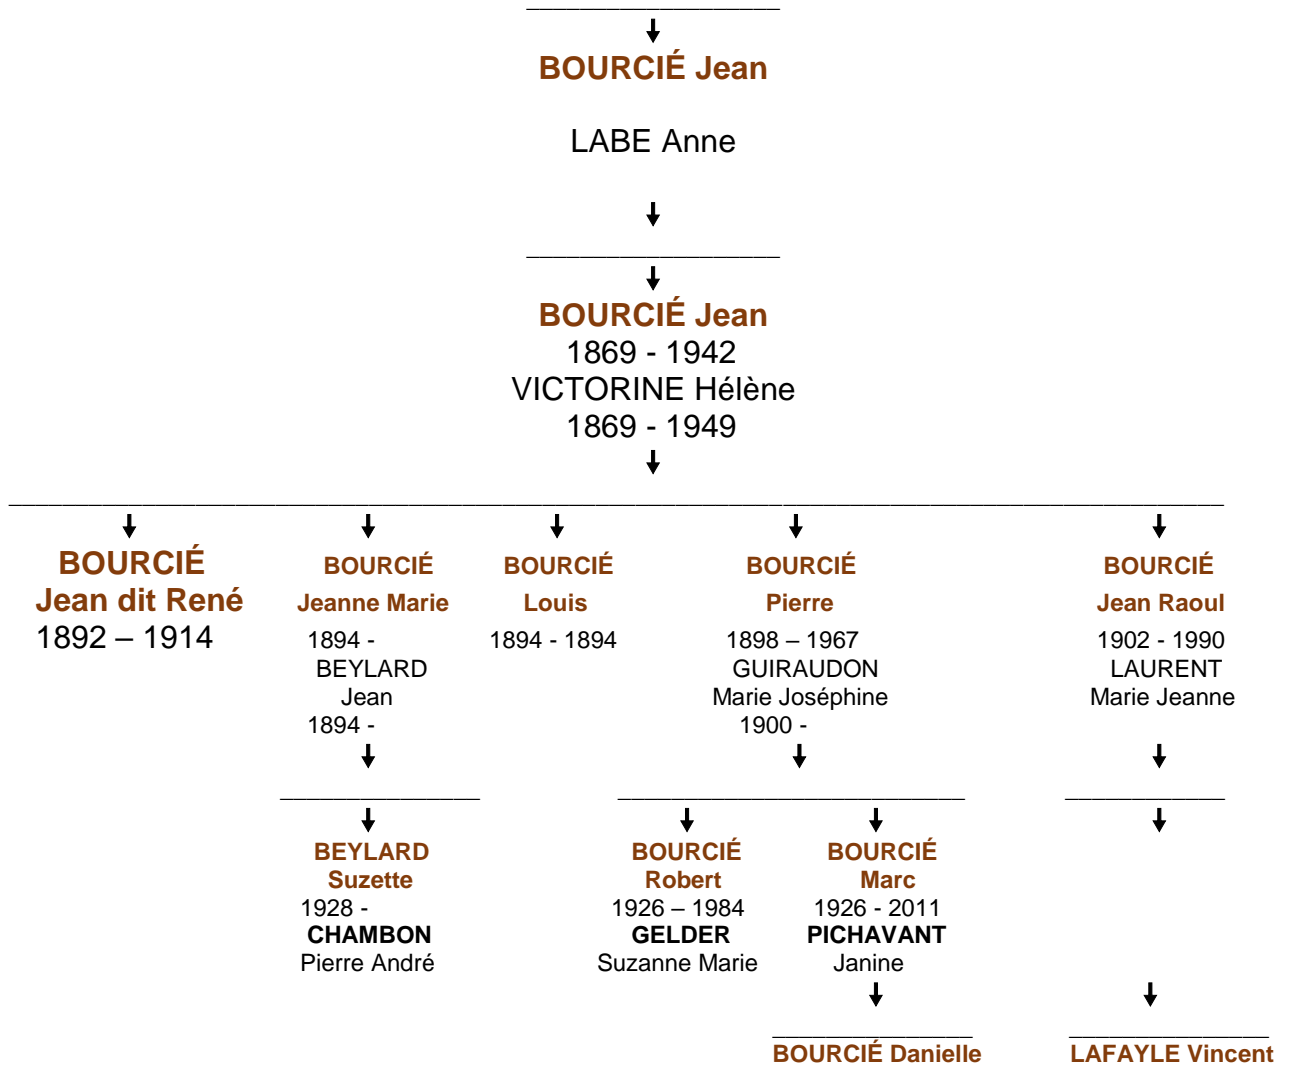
BOURCIÉ Jean

LABE Anne

BOURCIÉ Jean
1869 - 1942
VICTORINE Hélène
1869 - 1949

BOURCIÉ
Jean dit René
1892 – 1914

BOURCIÉ
Jeanne Marie
1894 -
BEYLARD
Jean
1894 -

BOURCIÉ
Louis
1894 - 1894

BOURCIÉ
Pierre
1898 – 1967
GUIRAUDON
Marie Joséphine
1900 -

BOURCIÉ
Jean Raoul
1902 - 1990
LAURENT
Marie Jeanne

BEYLARD
Suzette
1928 -
CHAMBON
Pierre André

BOURCIÉ
Robert
1926 – 1984
GELDER
Suzanne Marie

BOURCIÉ
Marc
1926 - 2011
PICHAVANT
Janine

BOURCIÉ Danielle

LAFAYLE Vincent